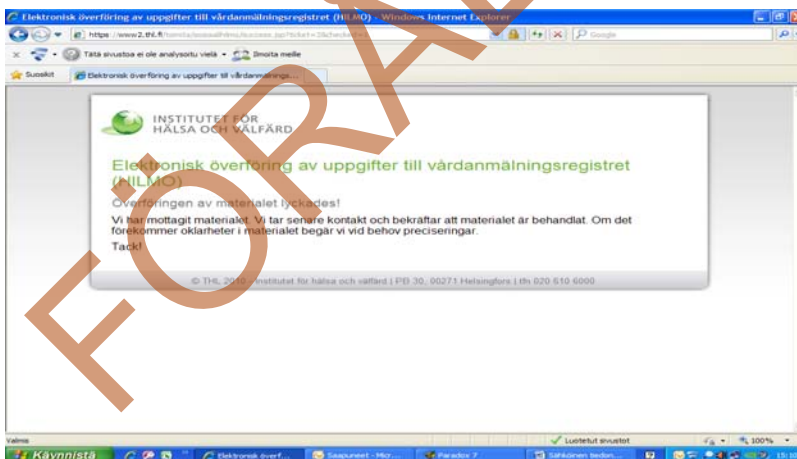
Elektronisk överföring av uppgifter till vårdanmälningsregistret (HILMO) - Windows Internet Explorer

https://www2.thl.fi/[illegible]

Google

Tätä sivustoa ei ole analysoitu vielä • Ilmoita meille

Suosikit

Elektronisk överföring av uppgifter till vårdanmälnings...

FÖRAFT

INSTITUTET FÖR HÄLSA OCH VÄLFÄRD

Elektronisk överföring av uppgifter till vårdanmälningsregistret (HILMO)

Överföringen av materialet lyckades!

Vi har mottagit materialet. Vi tar senare kontakt och bekräftar att materialet är behandlat. Om det förekommer oklarheter i materialet begär vi vid behov preciseringar.

Tack!

© THL 2010 - Institutet för hälsa och välfärd | PB 30, 00271 Helsingfors | tfn 020 610 6000

Valmis

Luotetut sivustot

100%

Käynnistä

Elektronisk överf...

Saapuneet - Micr...

Paradox 7

Sähköinen tiedon...

15:10